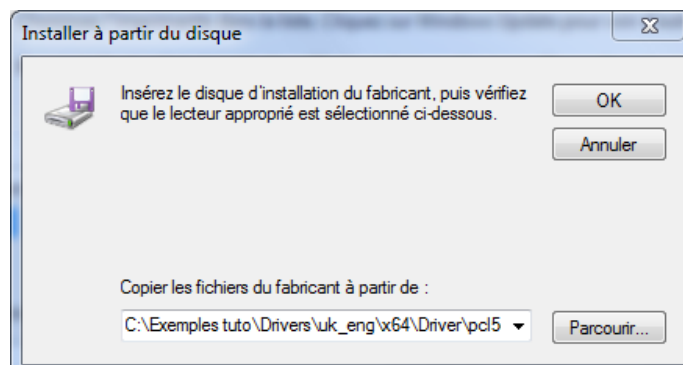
Installer à partir du disque

Insérez le disque d'installation du fabricant, puis vérifiez que le lecteur approprié est sélectionné ci-dessous.

OK

Annuler

Copier les fichiers du fabricant à partir de :

C:\Exemples tuto\Drivers\uk_eng\x64\Driver\pcl5

Parcourir...